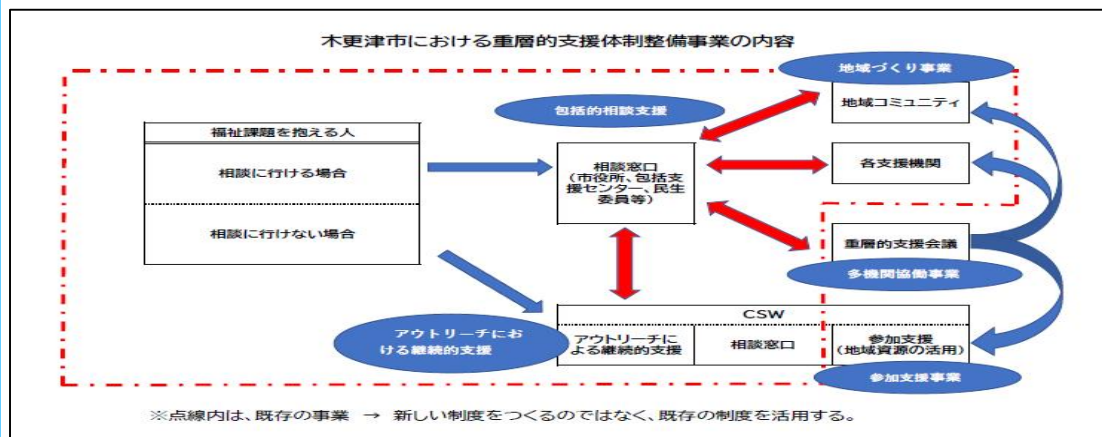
木更津市における重層的支援体制整備事業の内容

地域づくり事業

包括的相談支援

地域コミュニティ

福祉課題を抱える人

相談に行ける場合

相談に行けない場合

相談窓口
（市役所、包括支援センター、民生委員等）

各支援機関

重層的支援会議

多機関協働事業

CSW

アウトリーチにおける継続的支援

アウトリーチによる継続的支援

相談窓口

参加支援
（地域資源の活用）

参加支援事業

※点線内は、既存の事業 → 新しい制度をつくるのではなく、既存の制度を活用する。